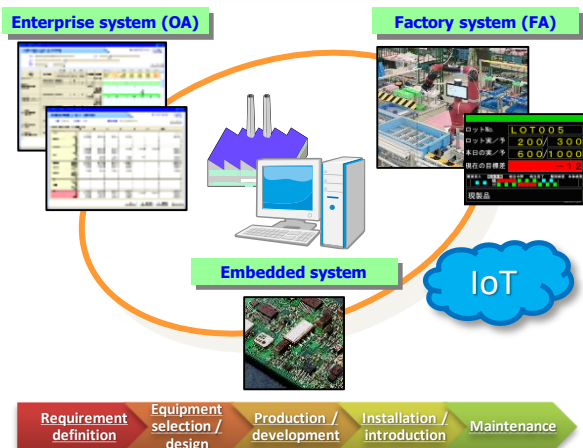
Enterprise system (OA)

Factory system (FA)

ロットNo. LOT005
ロット実/予 200/300
本日の実/予 600/1000
現在の目標差 -10
現製品

Embedded system

IoT

Requirement definition

Equipment selection / design

Production / development

Installation / introduction

Maintenance